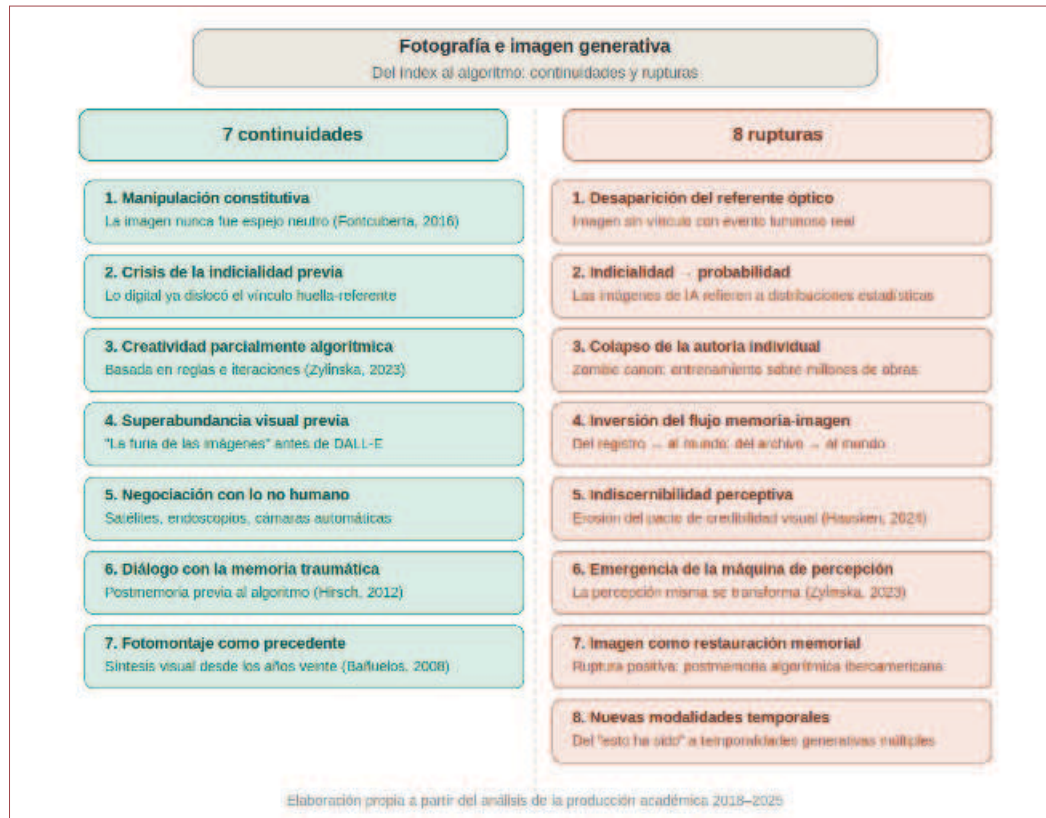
Fotografía e imagen generativa
Del index al algoritmo: continuidades y rupturas

7 continuidades

1. Manipulación constitutiva
La imagen nunca fue espejo neutro (Fontcuberta, 2016)

2. Crisis de la indicialidad previa
Lo digital ya dislocó el vínculo huella-referente

3. Creatividad parcialmente algorítmica
Basada en reglas e iteraciones (Zylinska, 2023)

4. Superabundancia visual previa
"La furia de las imágenes" antes de DALL-E

5. Negociación con lo no humano
Satélites, endoscopios, cámaras automáticas

6. Diálogo con la memoria traumática
Postmemoria previa al algoritmo (Hirsch, 2012)

7. Fotomontaje como precedente
Síntesis visual desde los años veinte (Bañuelos, 2008)

8 rupturas

1. Desaparición del referente óptico
Imagen sin vínculo con evento luminoso real

2. Indicialidad → probabilidad
Las imágenes de IA refieren a distribuciones estadísticas

3. Colapso de la autoría individual
Zombie canon: entrenamiento sobre millones de obras

4. Inversión del flujo memoria-imagen
Del registro → al mundo; del archivo → al mundo

5. Indiscernibilidad perceptiva
Erosión del pacto de credibilidad visual (Hausken, 2024)

6. Emergencia de la máquina de percepción
La percepción misma se transforma (Zylinska, 2023)

7. Imagen como restauración memorial
Ruptura positiva: postmemoria algorítmica iberoamericana

8. Nuevas modalidades temporales
Del "esto ha sido" a temporalidades generativas múltiples

Elaboración propia a partir del análisis de la producción académica 2018–2025